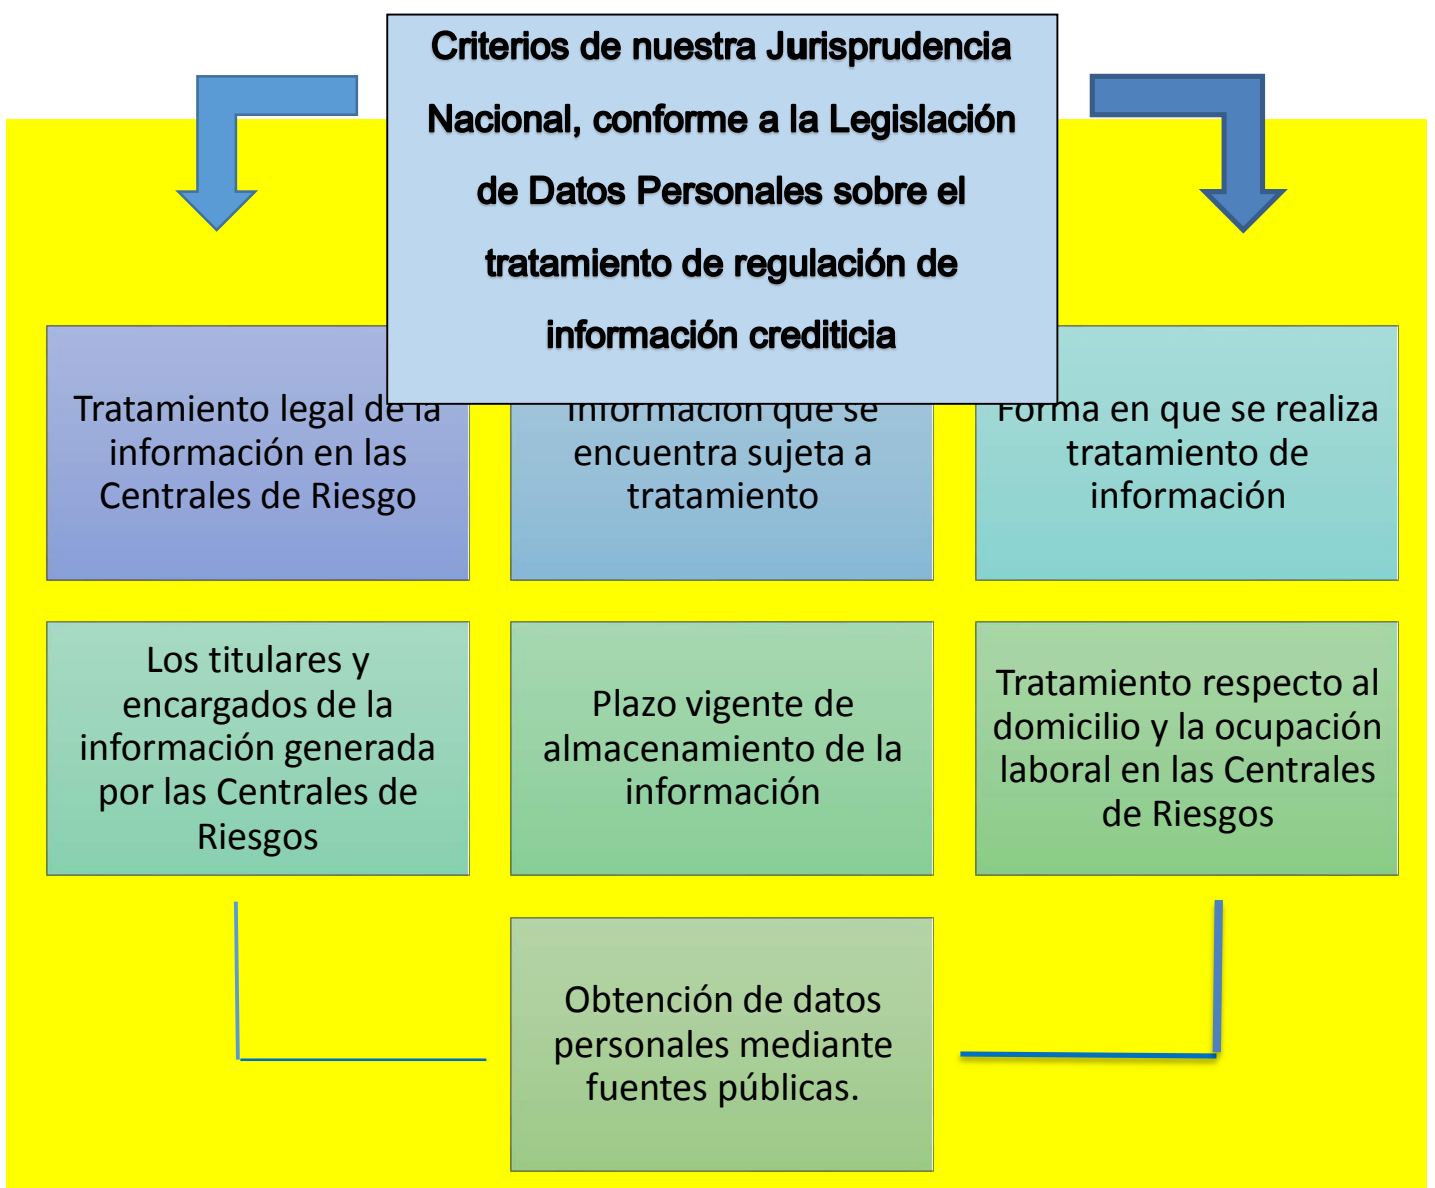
Criterios de nuestra Jurisprudencia Nacional, conforme a la Legislación de Datos Personales sobre el tratamiento de regulación de información crediticia

Tratamiento legal de la información en las Centrales de Riesgo

Información que se encuentra sujeta a tratamiento

Forma en que se realiza tratamiento de información

Los titulares y encargados de la información generada por las Centrales de Riesgos

Plazo vigente de almacenamiento de la información

Tratamiento respecto al domicilio y la ocupación laboral en las Centrales de Riesgos

Obtención de datos personales mediante fuentes públicas.